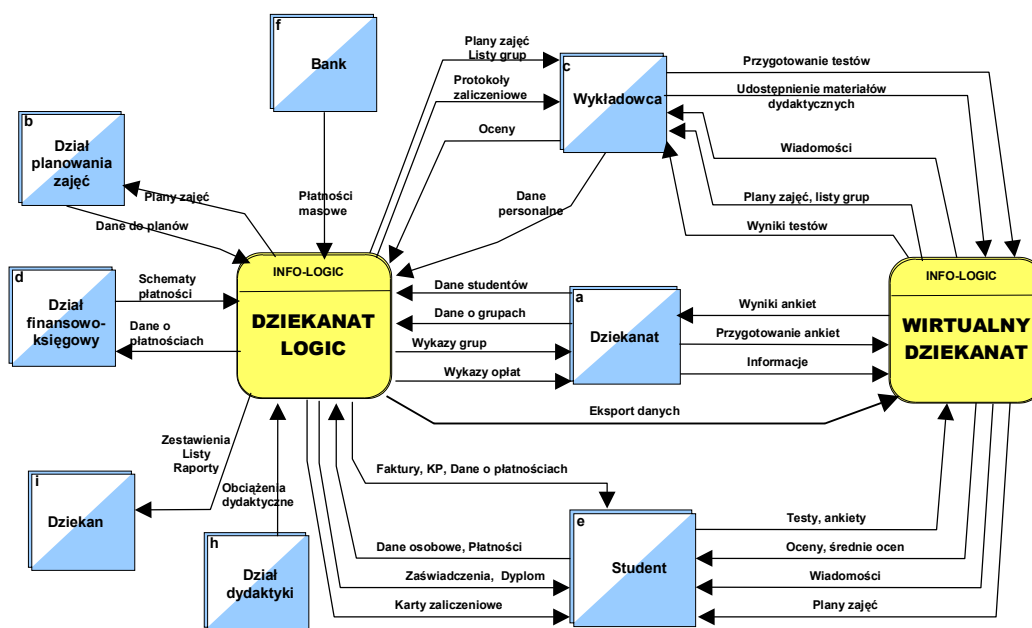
f
Bank

b
Dział planowania zajęć

Plany zajęć
Dane do planów

Płatności masowe

Plany zajęć
Listy grup

Protokoły zaliczeniowe

Oceny

c
Wykładowca

Dane personalne

Przygotowanie testów

Udostępnienie materiałów dydaktycznych

Wiadomości

Plany zajęć, listy grup

Wyniki testów

d
Dział finansowo-księgowy

Schematy płatności

Dane o płatnościach

INFO-LOGIC
DZIEKANAT LOGIC

Dane studentów
Dane o grupach
Wykazy grup
Wykazy opłat

a
Dziekanat

Wyniki ankiet
Przygotowanie ankiet
Informacje

INFO-LOGIC
WIRTUALNY DZIEKANAT

Eksport danych

Zestawienia
Listy
Raporty

Obciążenia dydaktyczne

i
Dziekan

h
Dział dydaktyki

Faktury, KP, Dane o płatnościach

e
Student

Dane osobowe, Płatności
Zaświadczenia, Dyplom
Karty zaliczeniowe

Testy, ankiety
Oceny, średnie ocen
Wiadomości
Plany zajęć